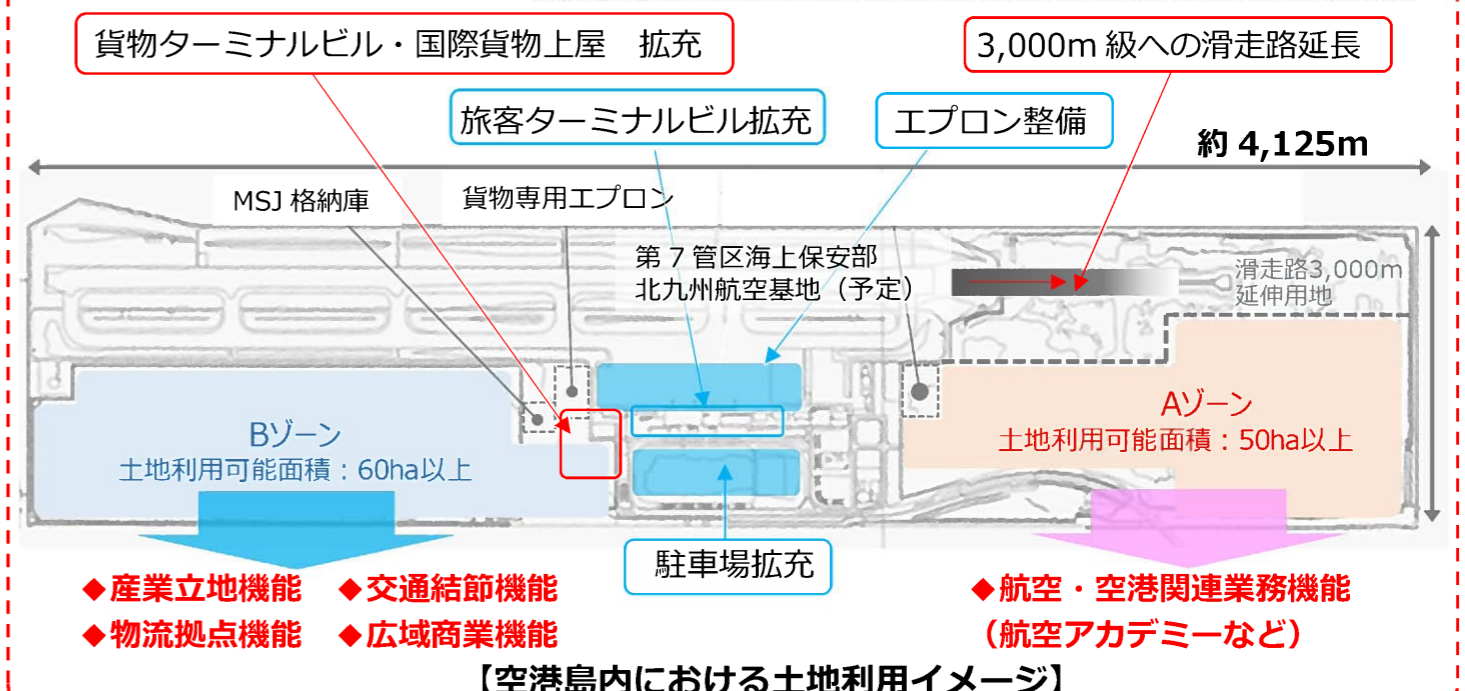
貨物ターミナルビル・国際貨物上屋　拡充

旅客ターミナルビル拡充

エプロン整備

3,000m 級への滑走路延長

約 4,125m

MSJ 格納庫

貨物専用エプロン

第 7 管区海上保安部
北九州航空基地（予定）

滑走路3,000m
延伸用地

Bゾーン
土地利用可能面積：60ha以上

Aゾーン
土地利用可能面積：50ha以上

駐車場拡充

◆産業立地機能　◆交通結節機能
◆物流拠点機能　◆広域商業機能

◆航空・空港関連業務機能
（航空アカデミーなど）

【空港島内における土地利用イメージ】